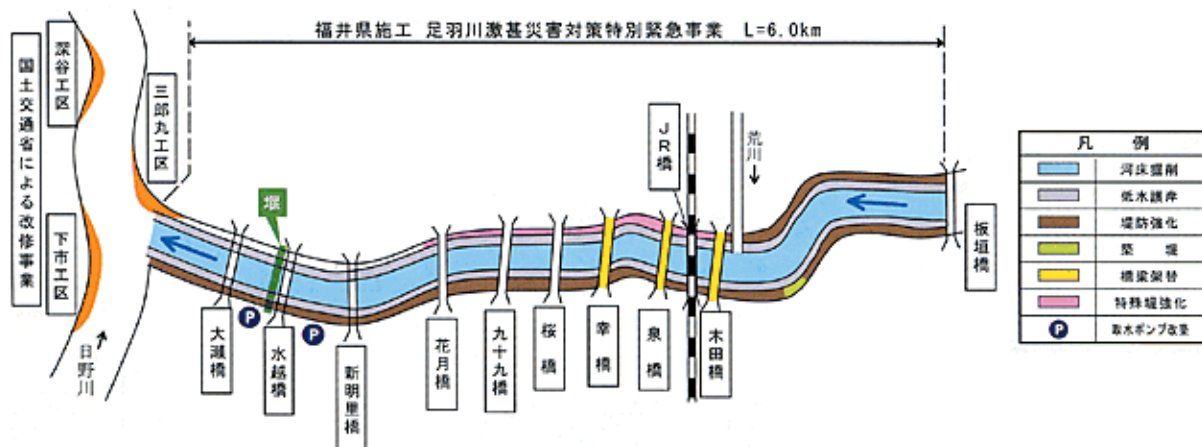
福井県施工 足羽川激甚災害対策特別緊急事業 L=6.0km

国土交通省による改修事業

深谷工区

下市工区

三部丸工区

堰

日野川

大瀬橋

水越橋

新明里橋

花月橋

九十九橋

桜橋

幸橋

泉橋

JR橋

木田橋

荒川

板垣橋

凡 例

河床掘削

低水護岸

堤防強化

築堤

橋梁架替

特殊堤強化

取水ポンプ改築